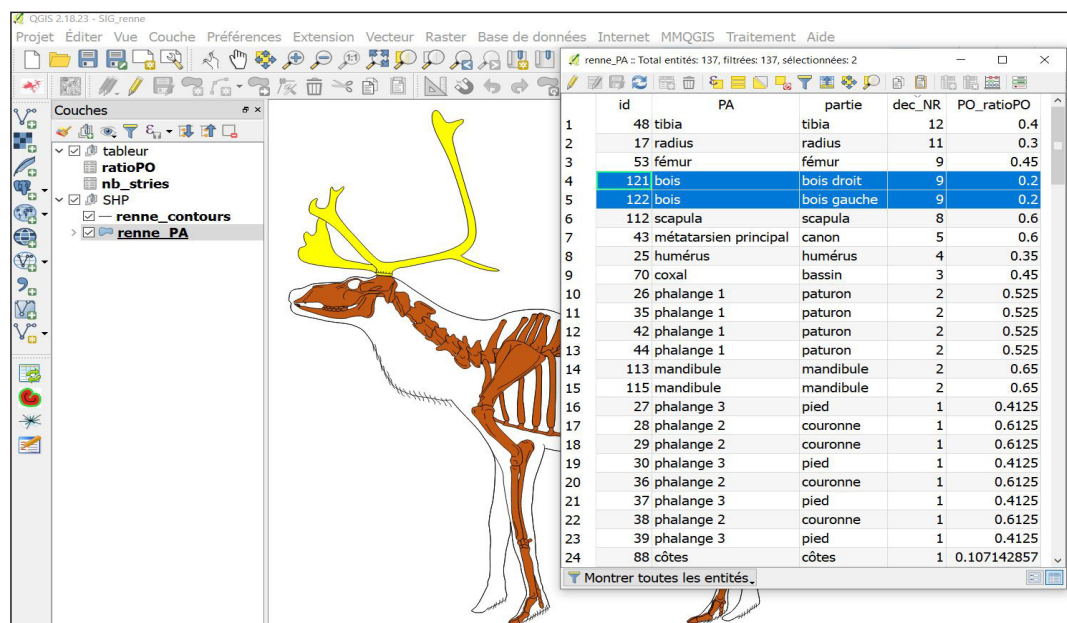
QGIS 2.18.23 - SIG_renne

Projet Éditer Vue Couche Préférences Extension Vecteur Raster Base de données Internet MMQGIS Traitement Aide

Couches

tableur
ratioPO
nb_stries
SHP
renne_contours
renne_PA

renne_PA :: Total entités: 137, filtrées: 137, sélectionnées: 2

| | id | PA | partie | dec_NR | PO_ratioPO |
|---|---|---|---|---|---|
| 1 | 48 | tibia | tibia | 12 | 0.4 |
| 2 | 17 | radius | radius | 11 | 0.3 |
| 3 | 53 | fémur | fémur | 9 | 0.45 |
| 4 | 121 | bois | bois droit | 9 | 0.2 |
| 5 | 122 | bois | bois gauche | 9 | 0.2 |
| 6 | 112 | scapula | scapula | 8 | 0.6 |
| 7 | 43 | métatarsien principal | canon | 5 | 0.6 |
| 8 | 25 | humérus | humérus | 4 | 0.35 |
| 9 | 70 | coxal | bassin | 3 | 0.45 |
| 10 | 26 | phalange 1 | paturon | 2 | 0.525 |
| 11 | 35 | phalange 1 | paturon | 2 | 0.525 |
| 12 | 42 | phalange 1 | paturon | 2 | 0.525 |
| 13 | 44 | phalange 1 | paturon | 2 | 0.525 |
| 14 | 113 | mandibule | mandibule | 2 | 0.65 |
| 15 | 115 | mandibule | mandibule | 2 | 0.65 |
| 16 | 27 | phalange 3 | pied | 1 | 0.4125 |
| 17 | 28 | phalange 2 | couronne | 1 | 0.6125 |
| 18 | 29 | phalange 2 | couronne | 1 | 0.6125 |
| 19 | 30 | phalange 3 | pied | 1 | 0.4125 |
| 20 | 36 | phalange 2 | couronne | 1 | 0.6125 |
| 21 | 37 | phalange 3 | pied | 1 | 0.4125 |
| 22 | 38 | phalange 2 | couronne | 1 | 0.6125 |
| 23 | 39 | phalange 3 | pied | 1 | 0.4125 |
| 24 | 88 | côtes | côtes | 1 | 0.107142857 |

Montrer toutes les entités